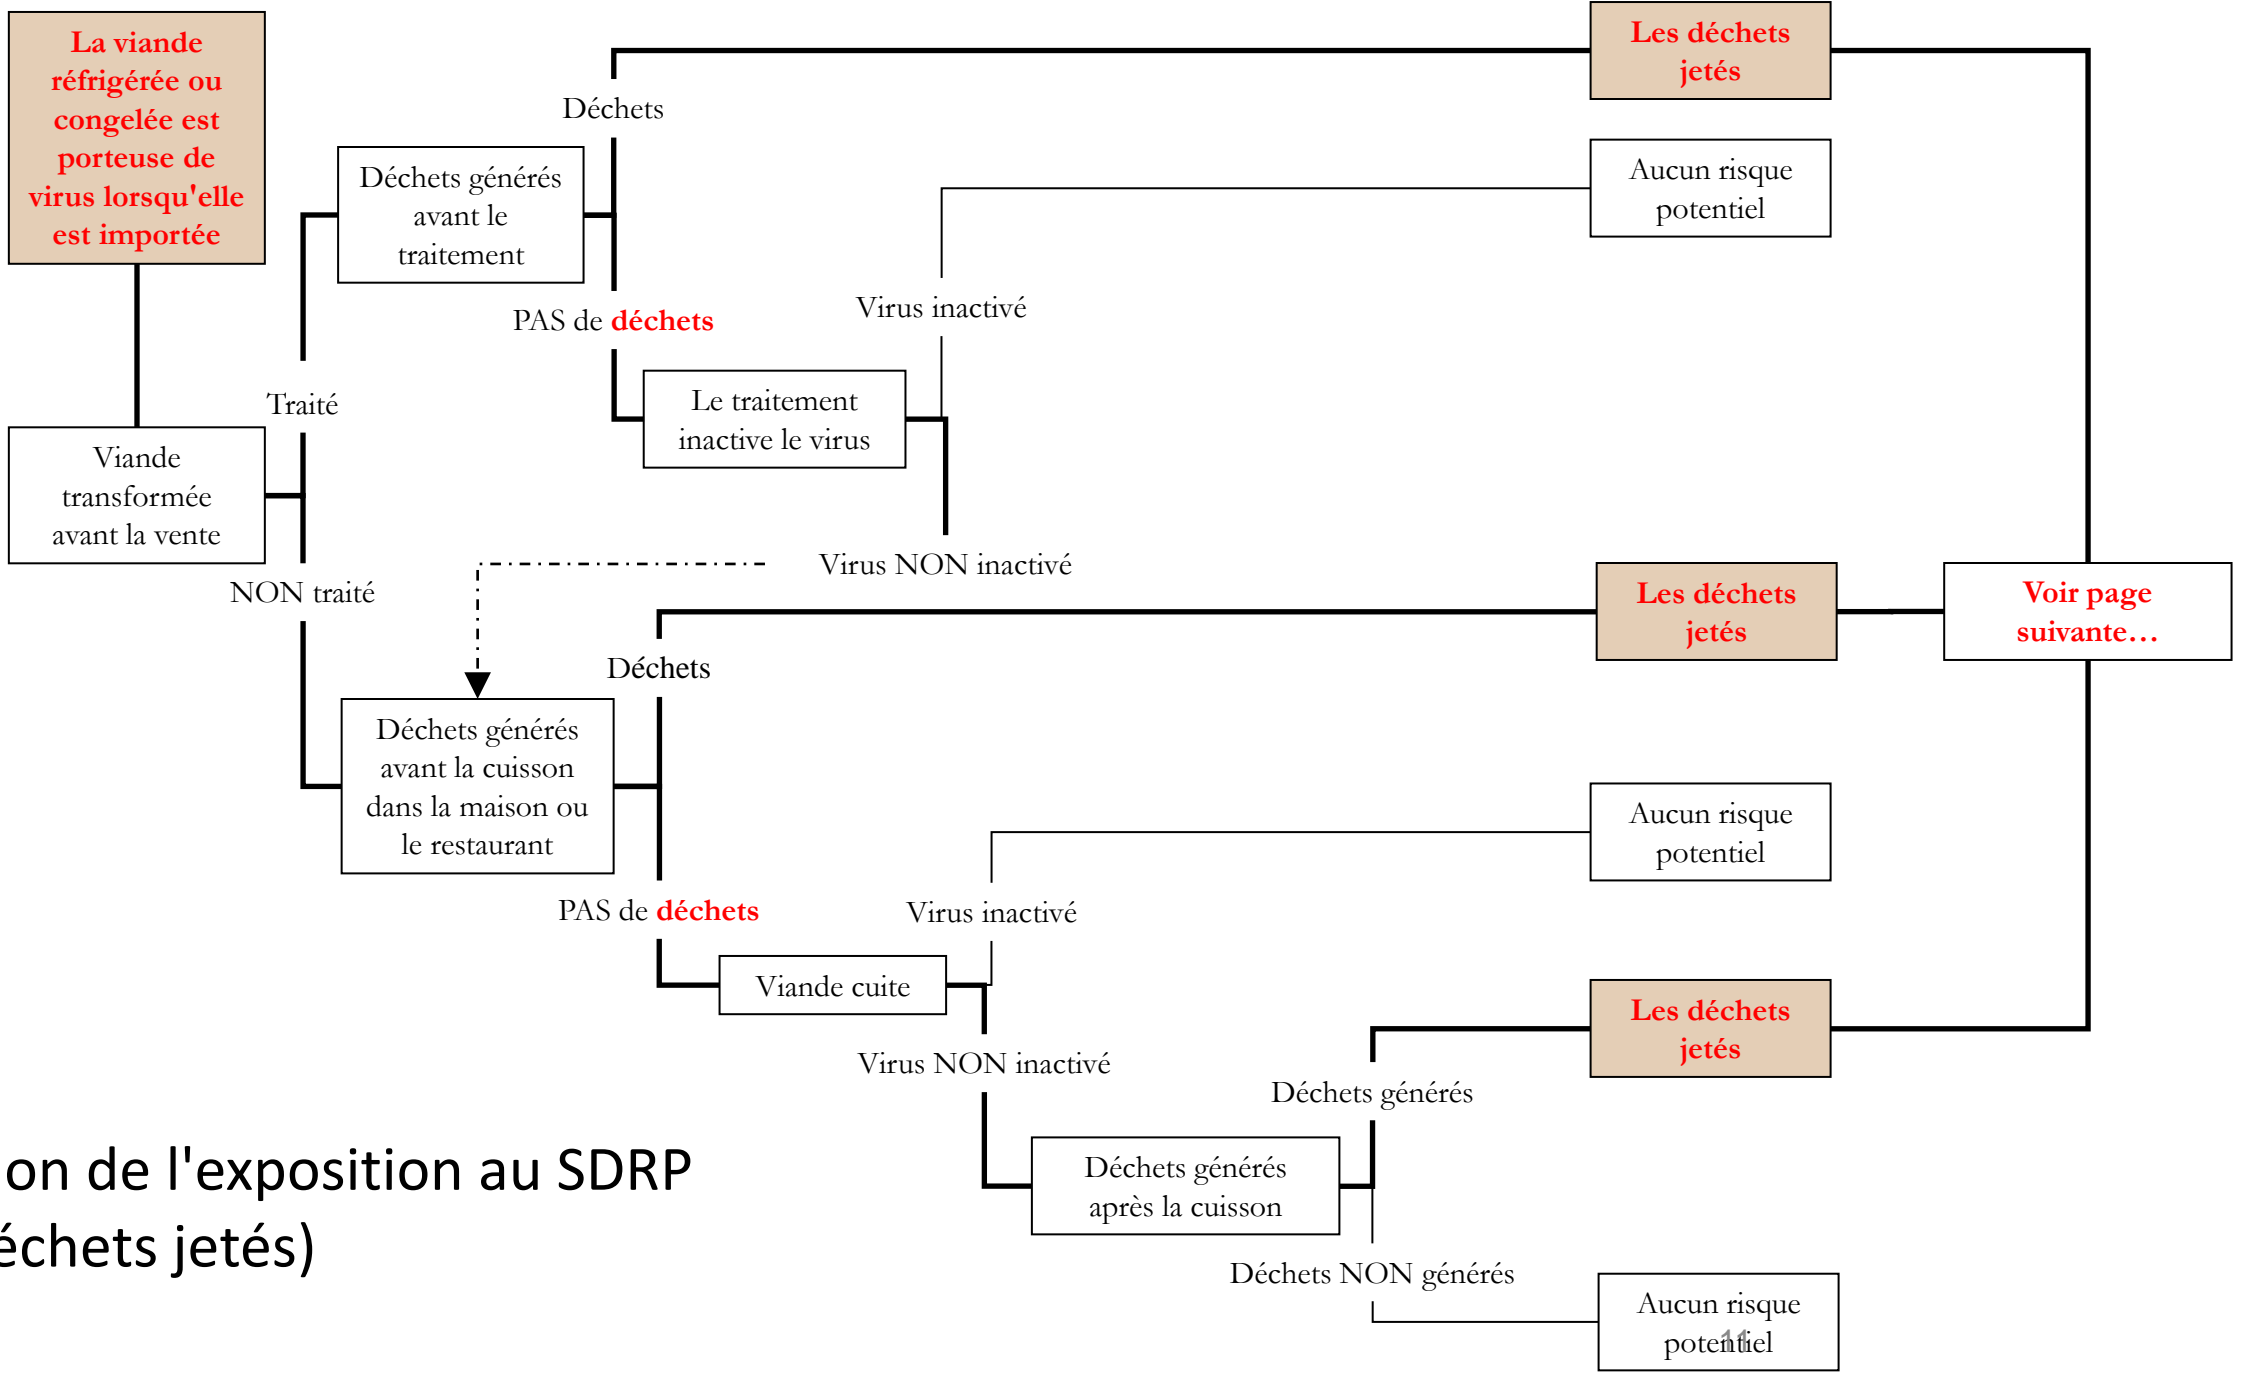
La viande réfrigérée ou congelée est porteuse de virus lorsqu'elle est importée

Viande transformée avant la vente

Traité

NON traité

Déchets générés avant le traitement

Déchets

PAS de déchets

Le traitement inactive le virus

Virus inactivé

Virus NON inactivé

Les déchets jetés

Aucun risque potentiel

Déchets générés avant la cuisson dans la maison ou le restaurant

Déchets

PAS de déchets

Viande cuite

Virus inactivé

Virus NON inactivé

Les déchets jetés

Voir page suivante…

Aucun risque potentiel

Déchets générés après la cuisson

Déchets générés

Déchets NON générés

Les déchets jetés

Aucun risque potentiel

on de l'exposition au SDRP
échets jetés)

11